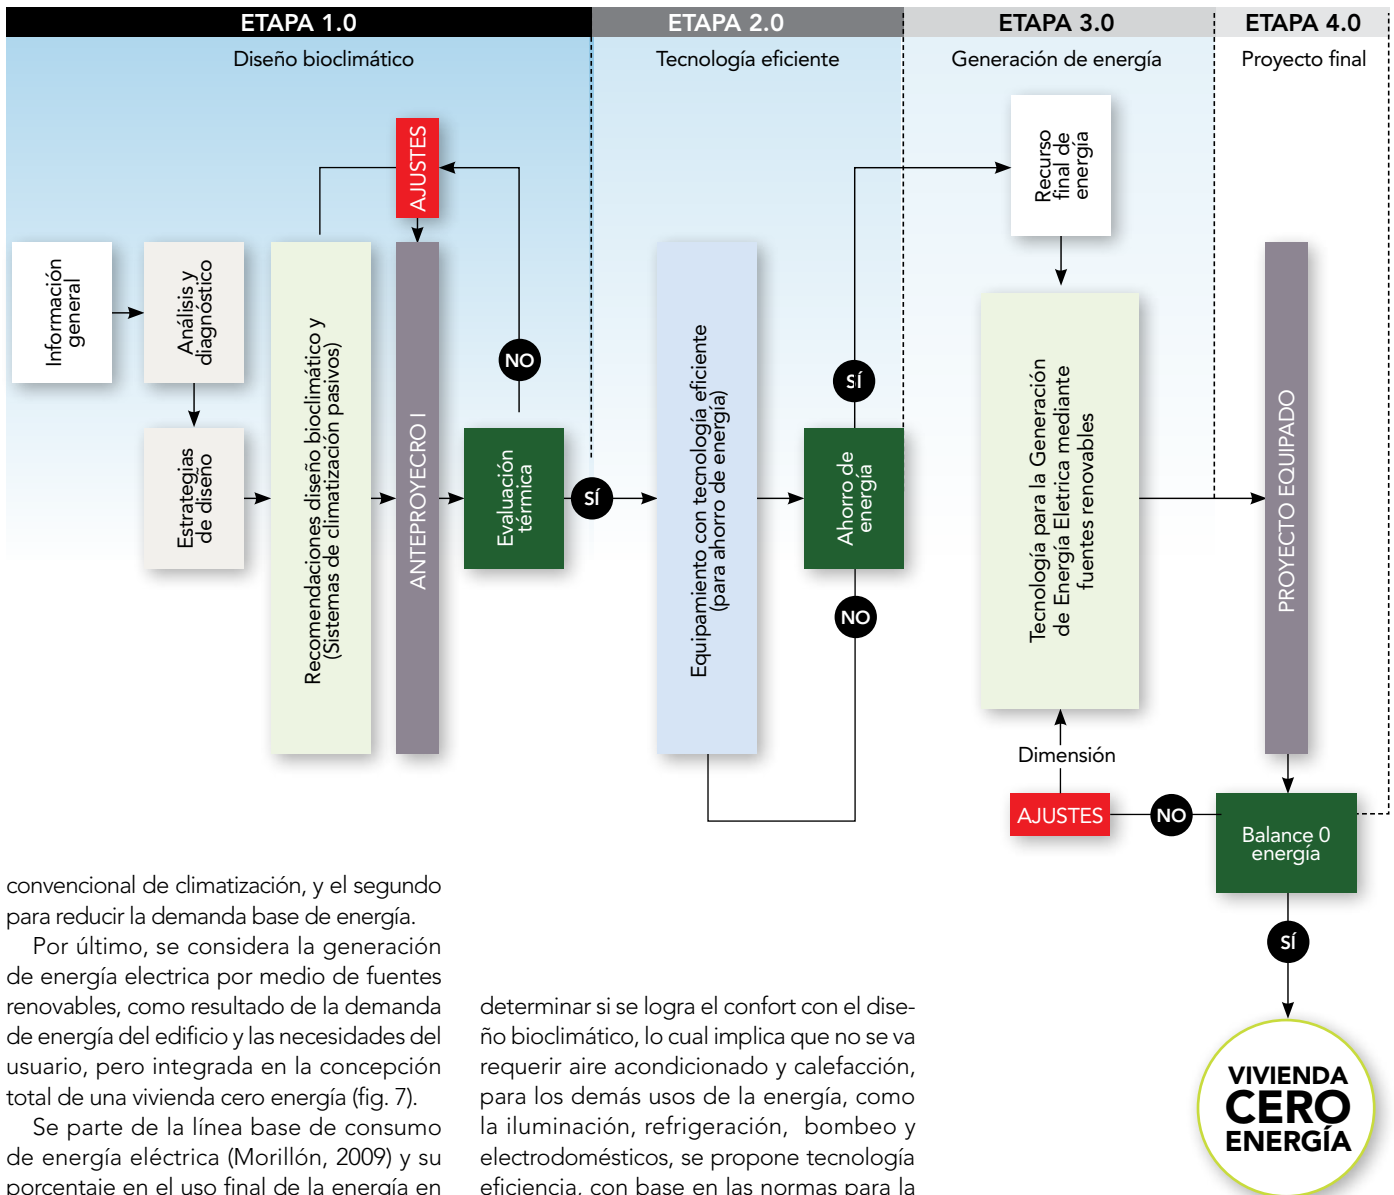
ETAPA 1.0
Diseño bioclimático

ETAPA 2.0
Tecnología eficiente

ETAPA 3.0
Generación de energía

ETAPA 4.0
Proyecto final

Información general

Análisis y diagnóstico

Estrategias de diseño

Recomendaciones diseño bioclimático y (Sistemas de climatización pasivos)

AJUSTES

ANTEPROYECRO I

NO

Evaluación térmica

SÍ

Equipamiento con tecnología eficiente (para ahorro de energía)

SÍ

Ahorro de energía

NO

Recurso final de energía

Tecnología para la Generación de Energía Eletrica mediante fuentes renovables

Dimensión

AJUSTES

NO

PROYECTO EQUIPADO

Balance 0 energía

SÍ

VIVIENDA CERO ENERGÍA

convencional de climatización, y el segundo para reducir la demanda base de energía.

Por último, se considera la generación de energía electrica por medio de fuentes renovables, como resultado de la demanda de energía del edificio y las necesidades del usuario, pero integrada en la concepción total de una vivienda cero energía (fig. 7).

Se parte de la línea base de consumo de energía eléctrica (Morillón, 2009) y su porcentaje en el uso final de la energía en

determinar si se logra el confort con el diseño bioclimático, lo cual implica que no se va requerir aire acondicionado y calefacción, para los demás usos de la energía, como la iluminación, refrigeración, bombeo y electrodomésticos, se propone tecnología eficiencia, con base en las normas para la